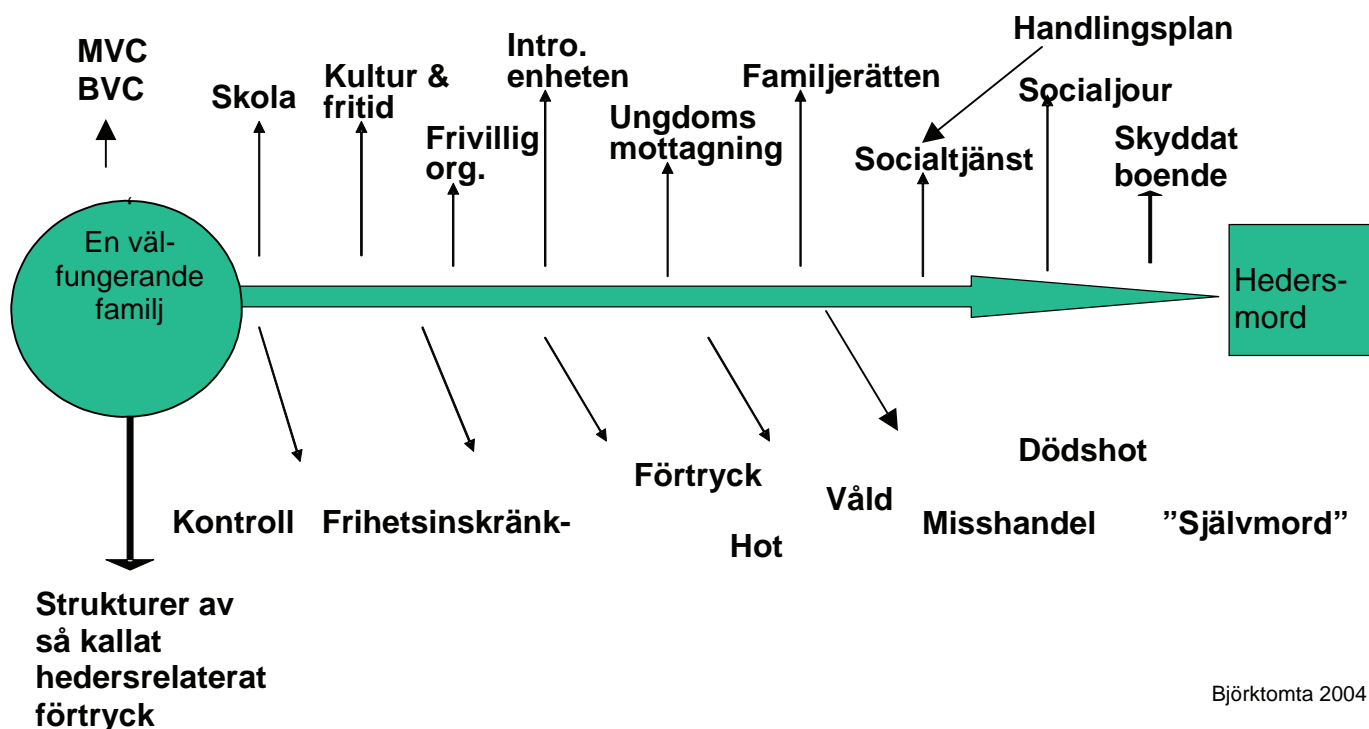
MVC
BVC

Skola

Kultur & fritid

Frivillig org.

Intro. enheten

Ungdoms mottagning

Familjerätten

Handlingsplan

Socialtjänst

Socialjour

Skyddat boende

En välfungerande familj

Hedersmord

Kontroll

Frihetsinskränk-

Förtryck

Hot

Våld

Misshandel

Dödshot

”Självmord”

Strukturer av så kallat hedersrelaterat förtryck

Björktomta 2004